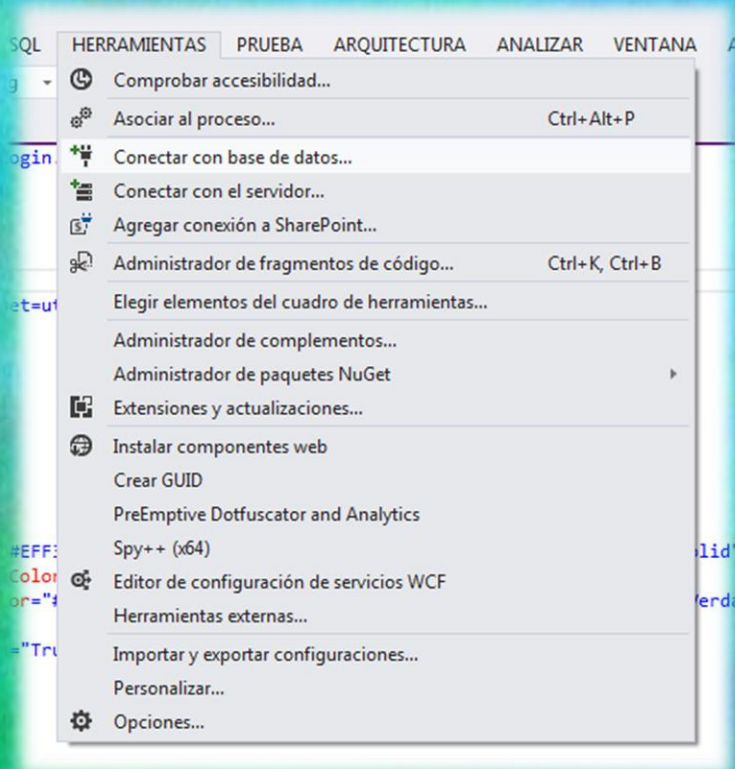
SQL HERRAMIENTAS PRUEBA ARQUITECTURA ANALIZAR VENTANA

Comprobar accesibilidad...
Asociar al proceso... Ctrl+Alt+P
Conectar con base de datos...
Conectar con el servidor...
Agregar conexión a SharePoint...
Administrador de fragmentos de código... Ctrl+K, Ctrl+B
Elegir elementos del cuadro de herramientas...
Administrador de complementos...
Administrador de paquetes NuGet
Extensiones y actualizaciones...
Instalar componentes web
Crear GUID
PreEmptive Dotfuscator and Analytics
Spy++ (x64)
Editor de configuración de servicios WCF
Herramientas externas...
Importar y exportar configuraciones...
Personalizar...
Opciones...

ogin.
et=ut
#EFF3
Color
or="#
="Tru
olid"
Verda